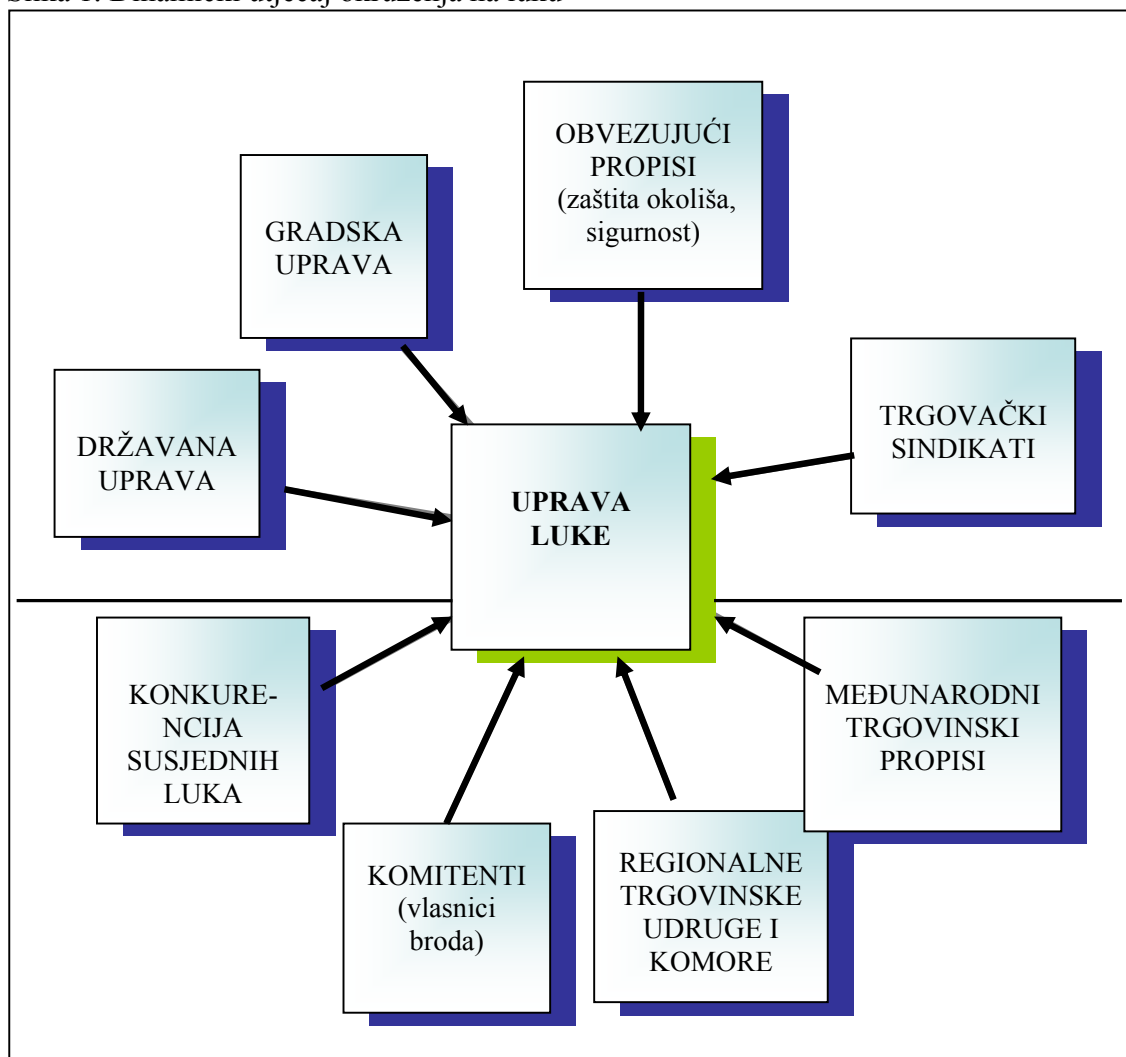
Slika 1. Dinamični utjecaj okruženja na luku

OBVEZUJUĆI PROPISI (zaštita okoliša, sigurnost)

GRADSKA UPRAVA

TRGOVAČKI SINDIKATI

DRŽAVANA UPRAVA

UPRAVA LUKE

KONKURE-NCIJA SUSJEDNIH LUKA

MEĐUNARODNI TRGOVINSKI PROPISI

KOMITENTI (vlasnici broda)

REGIONALNE TRGOVINSKE UDRUGE I KOMORE